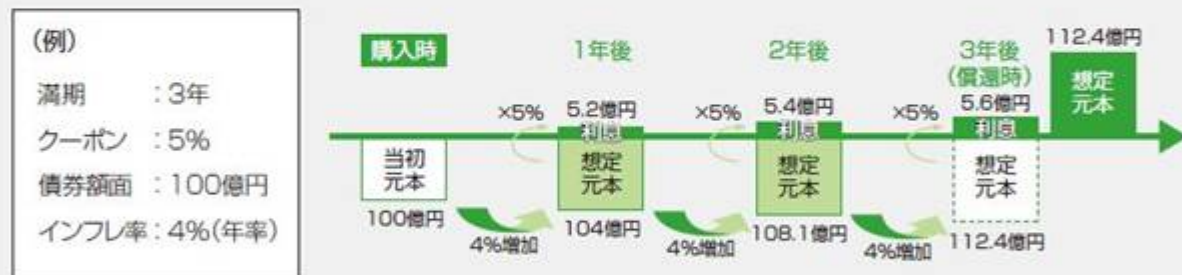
(例)

満期　：3年

クーポン　：5%

債券額面　：100億円

インフレ率：4%(年率)

購入時

当初元本

100億円

4%増加

1年後

×5%

5.2億円

利息

想定元本

104億円

4%増加

2年後

×5%

5.4億円

利息

想定元本

108.1億円

4%増加

3年後(償還時)

×5%

5.6億円

利息

想定元本

112.4億円

112.4億円

想定元本